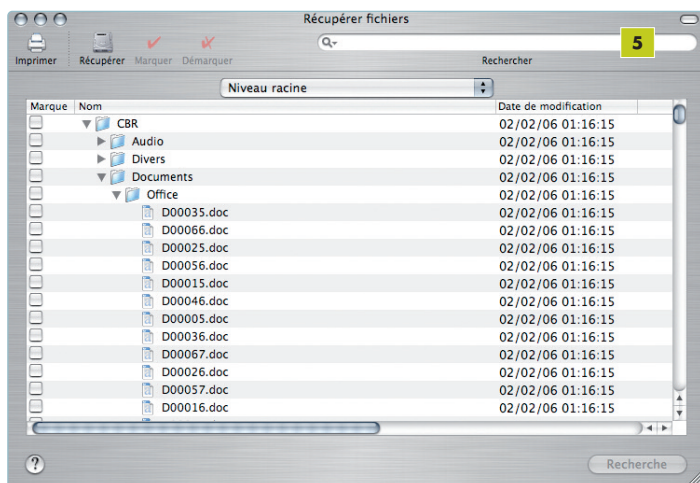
Récupérer fichiers

Imprimer Récupérer Marquer Démarquer

Rechercher

5

Niveau racine

| Marque | Nom | Date de modification |
|---|---|---|
| | CBR | 02/02/06 01:16:15 |
| | Audio | 02/02/06 01:16:15 |
| | Divers | 02/02/06 01:16:15 |
| | Documents | 02/02/06 01:16:15 |
| | Office | 02/02/06 01:16:15 |
| | D00035.doc | 02/02/06 01:16:15 |
| | D00066.doc | 02/02/06 01:16:15 |
| | D00025.doc | 02/02/06 01:16:15 |
| | D00056.doc | 02/02/06 01:16:15 |
| | D00015.doc | 02/02/06 01:16:15 |
| | D00046.doc | 02/02/06 01:16:15 |
| | D00005.doc | 02/02/06 01:16:15 |
| | D00036.doc | 02/02/06 01:16:15 |
| | D00067.doc | 02/02/06 01:16:15 |
| | D00026.doc | 02/02/06 01:16:15 |
| | D00057.doc | 02/02/06 01:16:15 |
| | D00016.doc | 02/02/06 01:16:15 |

?

Recherche